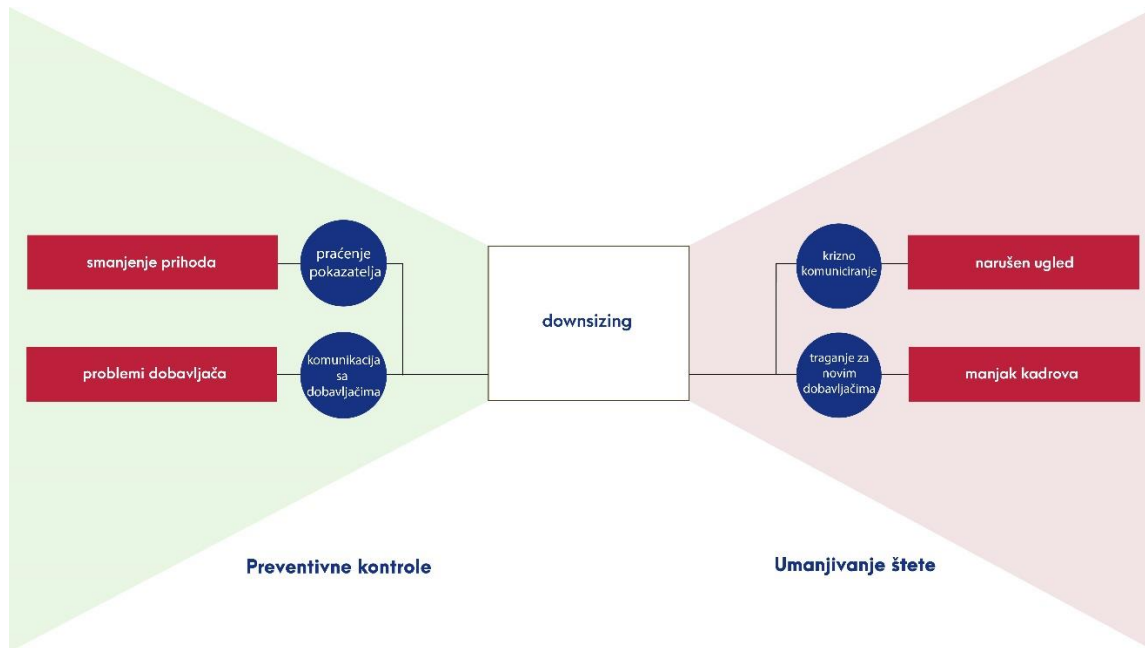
smanjenje prihoda

praćenje pokazatelja

problemi dobavljača

komunikacija sa dobavljačima

downsizing

krizno komuniciranje

narušen ugled

traganje za novim dobavljačima

manjak kadrova

Preventivne kontrole

Umanjivanje štete